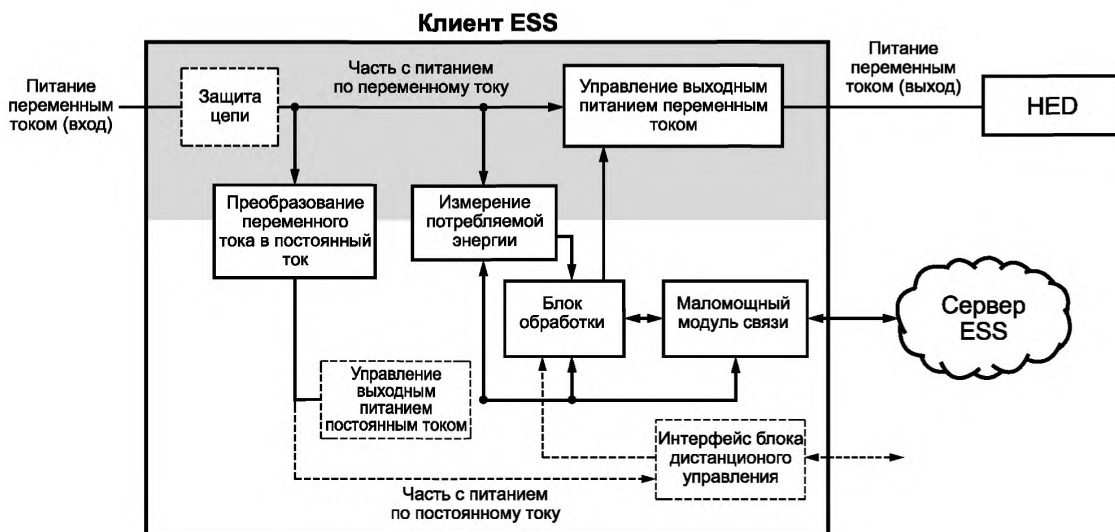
Клиент ESS

Питание переменным током (вход)

Защита цепи

Часть с питанием по переменному току

Управление выходным питанием переменным током

Питание переменным током (выход)

HED

Преобразование переменного тока в постоянный ток

Измерение потребляемой энергии

Блок обработки

Маломощный модуль связи

Сервер ESS

Управление выходным питанием постоянным током

Интерфейс блока дистанционого управления

Часть с питанием по постоянному току